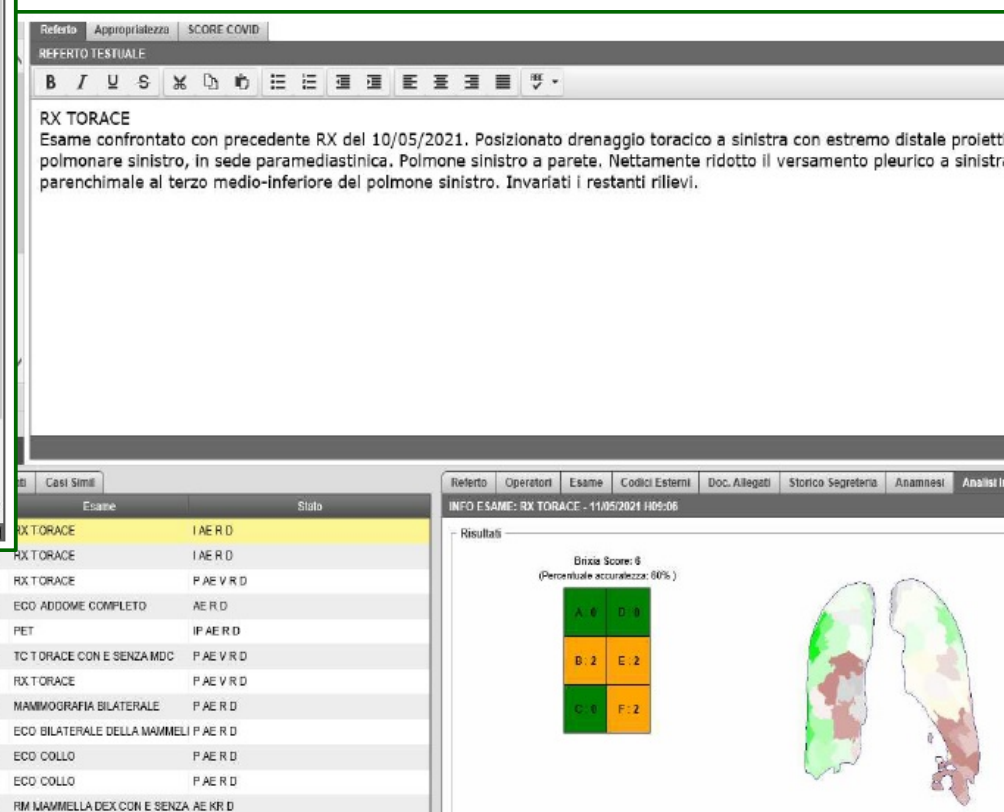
Referto | Appropriatezza | SCORE COVID

REFERTO TESTUALE

RX TORACE
Esame confrontato con precedente RX del 10/05/2021. Posizionato drenaggio toracico a sinistra con estremo distale proiett polmonare sinistro, in sede paramediastinica. Polmone sinistro a parete. Nettamente ridotto il versamento pleurico a sinistra parenchimale al terzo medio-inferiore del polmone sinistro. Invariati i restanti rilievi.

ti | Casi Simili

| Esame | Stato |
|---|---|
| RX TORACE | I AE R D |
| RX TORACE | I AE R D |
| RX TORACE | P AE V R D |
| ECO ADDOME COMPLETO | AE R D |
| PET | IP AE R D |
| TC TORACE CON E SENZA MDC | P AE V R D |
| RX TORACE | P AE V R D |
| MAMMOGRAFIA BILATERALE | P AE R D |
| ECO BILATERALE DELLA MAMMELI | P AE R D |
| ECO COLLO | P AE R D |
| ECO COLLO | P AE R D |
| RM MAMMELLA DEX CON E SENZA | AE KR D |

Referto | Operatori | Esame | Codici Esterni | Doc. Allegati | Storico Segreteria | Anamnesi | Analisi i

INFO ESAME: RX TORACE - 11/05/2021 H09:06

Risultati

Brixia Score: 6
(Percentuale accuratezza: 60% )

| A : 0 | D : 0 |
|---|---|
| B : 2 | E : 2 |
| C : 0 | F : 2 |